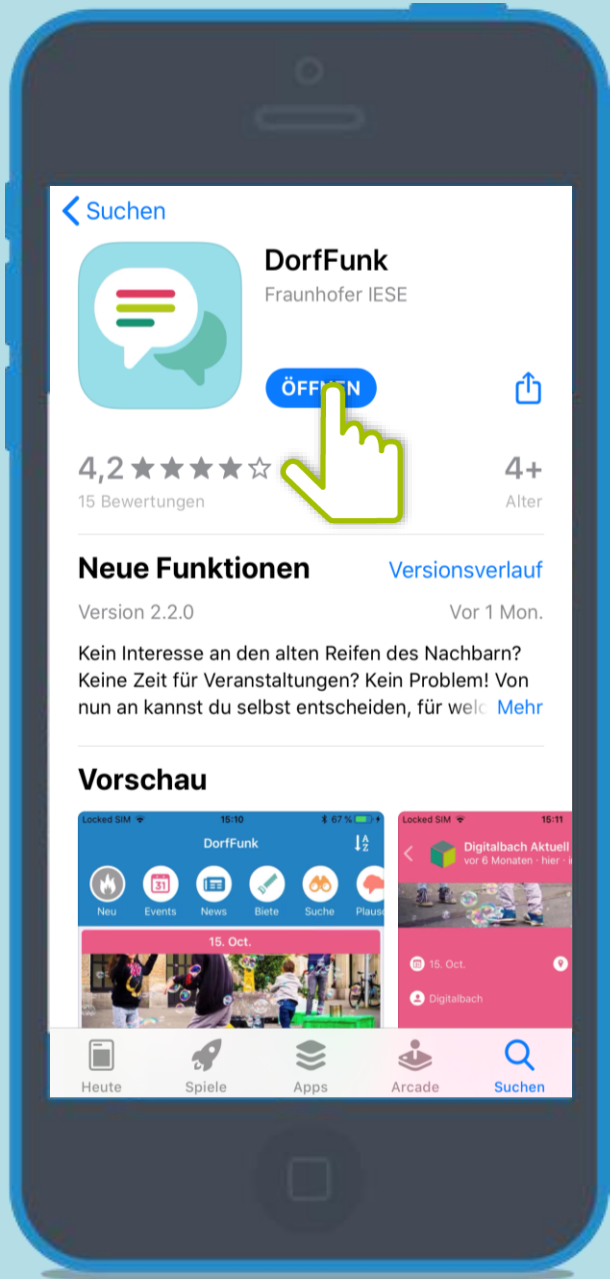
Suchen

DorfFunk
Fraunhofer IESE

ÖFF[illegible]N

4,2 ★★★★☆
15 Bewertungen

4+
Alter

Neue Funktionen
Versionsverlauf

Version 2.2.0
Vor 1 Mon.

Kein Interesse an den alten Reifen des Nachbarn? Keine Zeit für Veranstaltungen? Kein Problem! Von nun an kannst du selbst entscheiden, für welc Mehr

Vorschau

Locked SIM 15:10 67 %
DorfFunk
Neu Events News Biete Suche Plaus
15. Oct.

Locked SIM 15:11
Digitalbach Aktuell
vor 6 Monaten · hier · i
15. Oct.
Digitalbach

Heute Spiele Apps Arcade Suchen